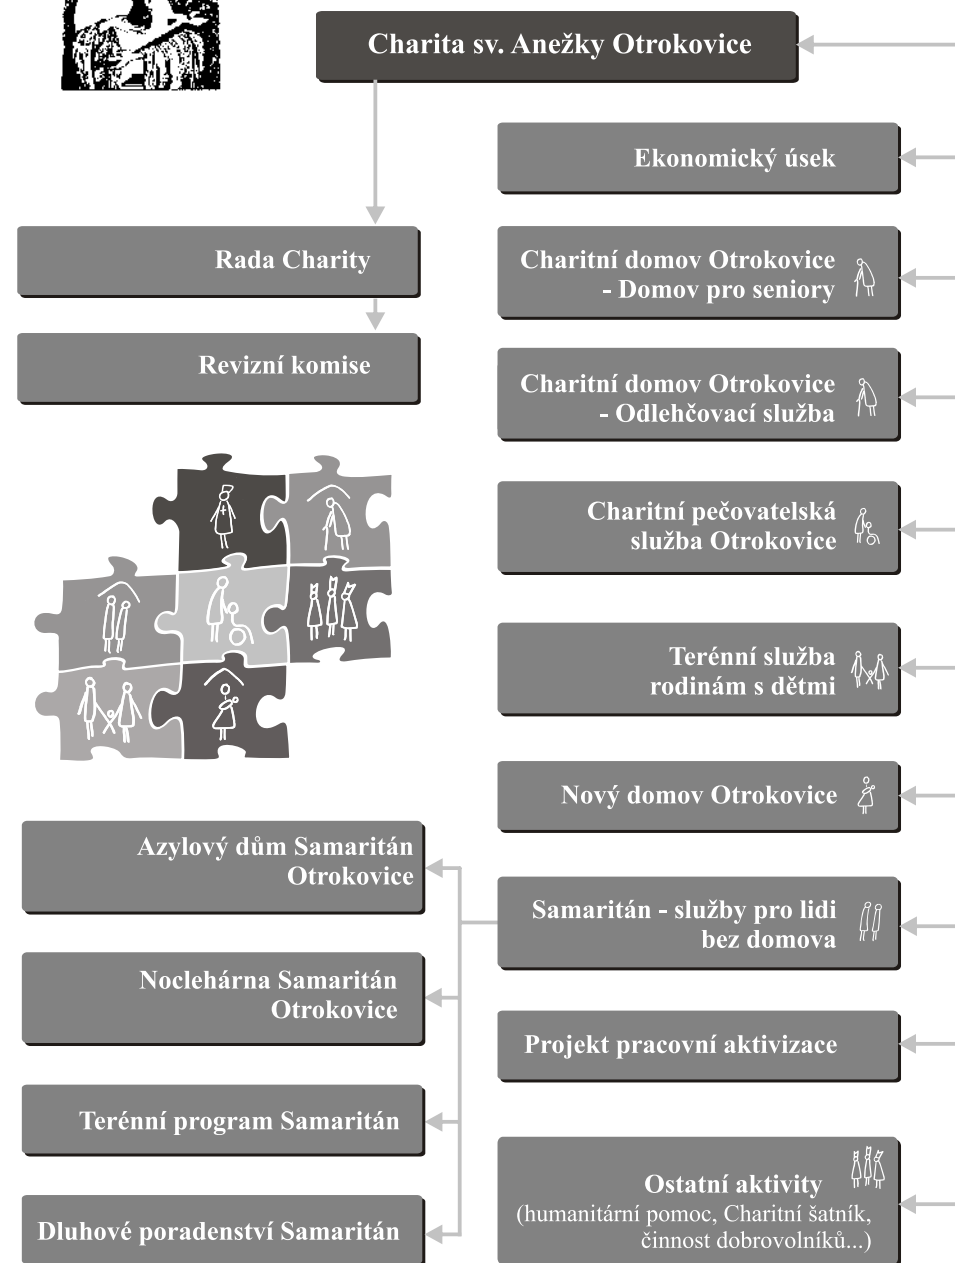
Charita sv. Anežky Otrokovice

Ekonomický úsek

Rada Charity

Revizní komise

Charitní domov Otrokovice - Domov pro seniory

Charitní domov Otrokovice - Odlehčovací služba

Charitní pečovatelská služba Otrokovice

Terénní služba rodinám s dětmi

Nový domov Otrokovice

Azylový dům Samaritán Otrokovice

Samaritán - služby pro lidi bez domova

Noclehárna Samaritán Otrokovice

Projekt pracovní aktivizace

Terénní program Samaritán

Ostatní aktivity
(humanitární pomoc, Charitní šatník, činnost dobrovolníků...)

Dluhové poradenství Samaritán